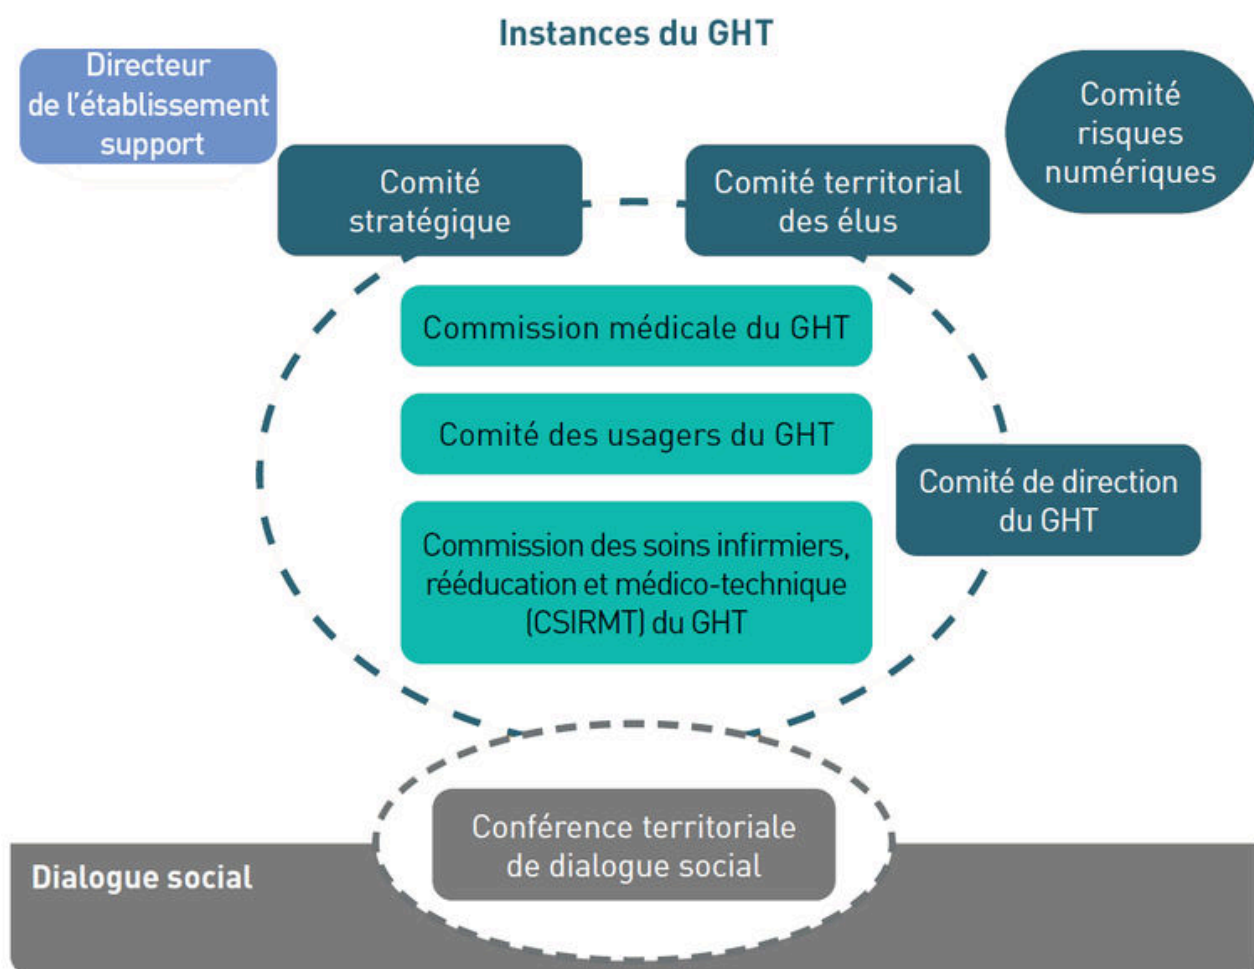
Instances du GHT

Directeur de l'établissement support

Comité risques numériques

Comité stratégique

Comité territorial des élus

Commission médicale du GHT

Comité des usagers du GHT

Comité de direction du GHT

Commission des soins infirmiers, rééducation et médico-technique (CSIRMT) du GHT

Conférence territoriale de dialogue social

Dialogue social